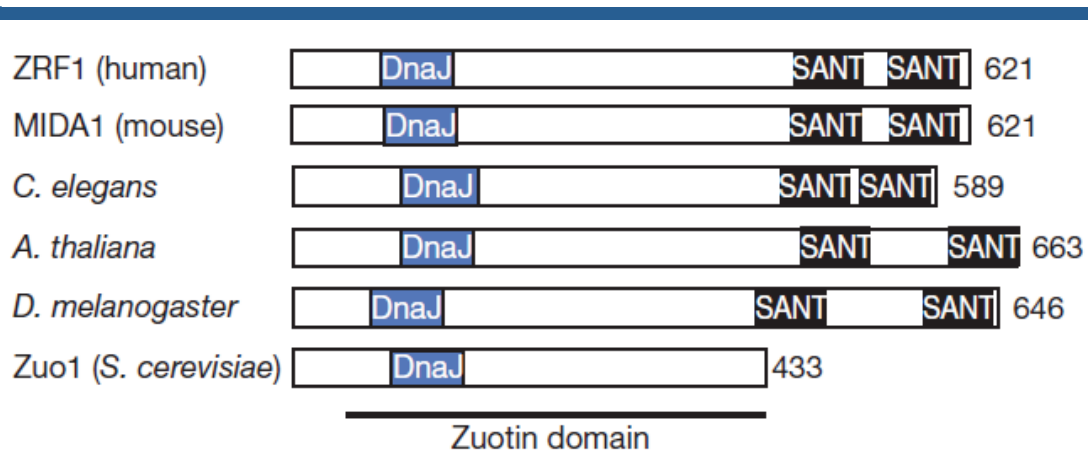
ZRF1 (human) DnaJ SANT SANT 621

MIDA1 (mouse) DnaJ SANT SANT 621

C. elegans DnaJ SANT SANT 589

A. thaliana DnaJ SANT SANT 663

D. melanogaster DnaJ SANT SANT 646

Zuo1 (S. cerevisiae) DnaJ 433

Zuotin domain